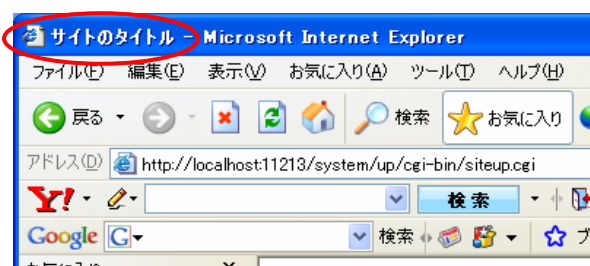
サイトのタイトル - Microsoft Internet Explorer

ファイル(F) 編集(E) 表示(V) お気に入り(A) ツール(T) ヘルプ(H)

戻る 検索 お気に入り

アドレス(D) http://localhost:11213/system/up/cgi-bin/siteup.cgi

Y! 検索

Google G 検索 ブ

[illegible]